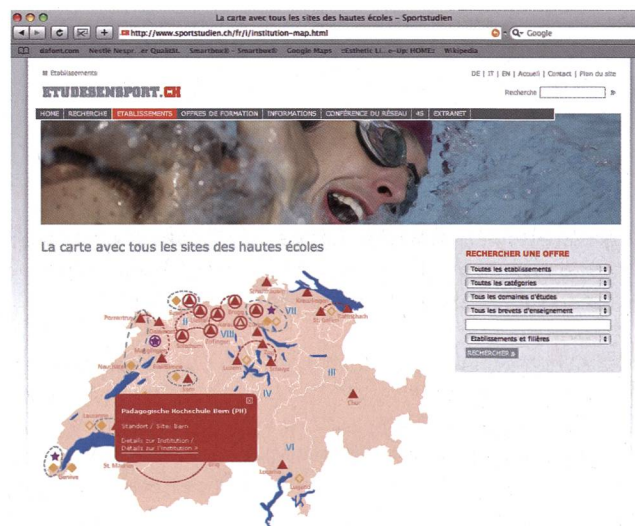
La carte avec tous les sites des hautes écoles – Sportstudien

http://www.sportstudien.ch/fr/i/institution-map.html

Google

dsfont.com Nestlé Nespr...er Qualität. Smartbox® – Smartbox® Google Maps :Esthetic Li...e-Up: HOME: Wikipedia

Etablissements

ETUDESENSPORT.CH

DE | IT | EN | Accueil | Contact | Plan du site

Recherche

HOME RECHERCHE ETABLISSEMENTS OFFRES DE FORMATION INFORMATIONS CONFÉRENCE DU RÉSEAU 4S EXTRANET

La carte avec tous les sites des hautes écoles

RECHERCHER UNE OFFRE

Toutes les etablissements

Toutes les catégories

Tous les domaines d'études

Tous les brevets d'enseignement

Etablissements et filières

RECHERCHER

Porrentruy

Neuchâtel

Genève

St. Maurice

Chur

VII

VIII

III

IV

VI

II

Pädagogische Hochschule Bern (PH)

Standort / Site: Bern

Details zur Institution / Détails sur l'institution »